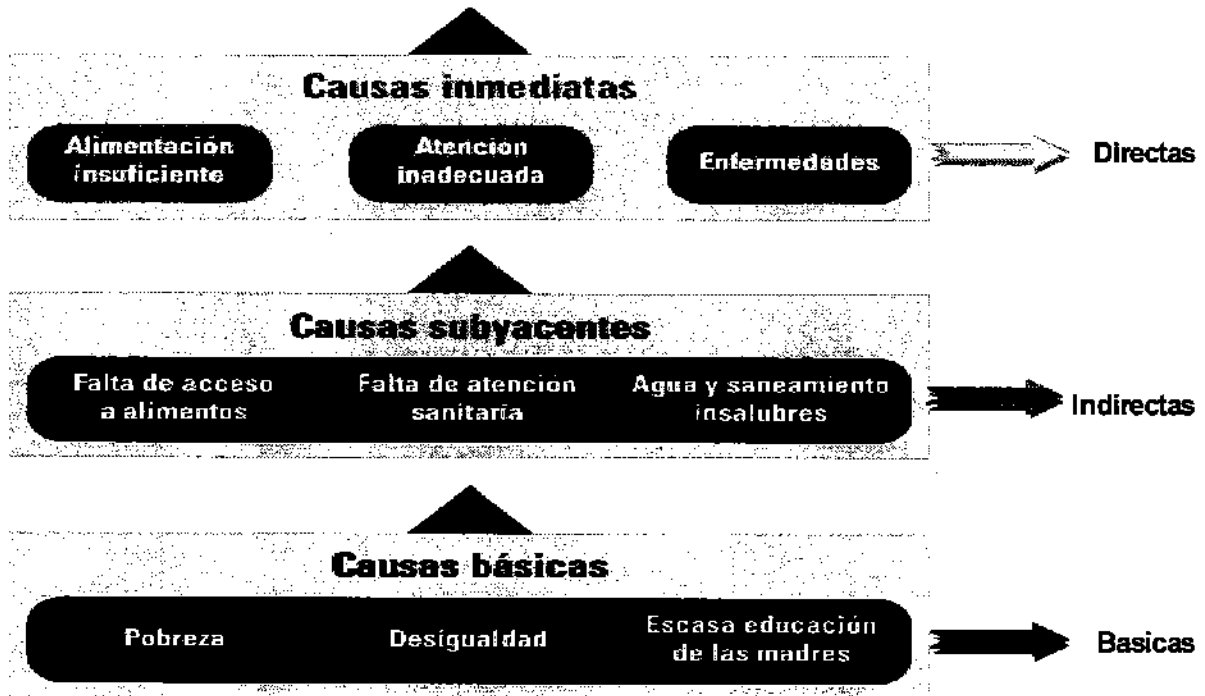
Causas inmediatas

Alimentación insuficiente

Atencion inadecuada

Enfermedades

Directas

Causas subyacentes

Falta de acceso a alimentos

Falta de atencion sanitaria

Agua y saneamiento insalubres

Indirectas

Causas básicas

Pobreza

Desigualdad

Escasa educación de las madres

Basicas